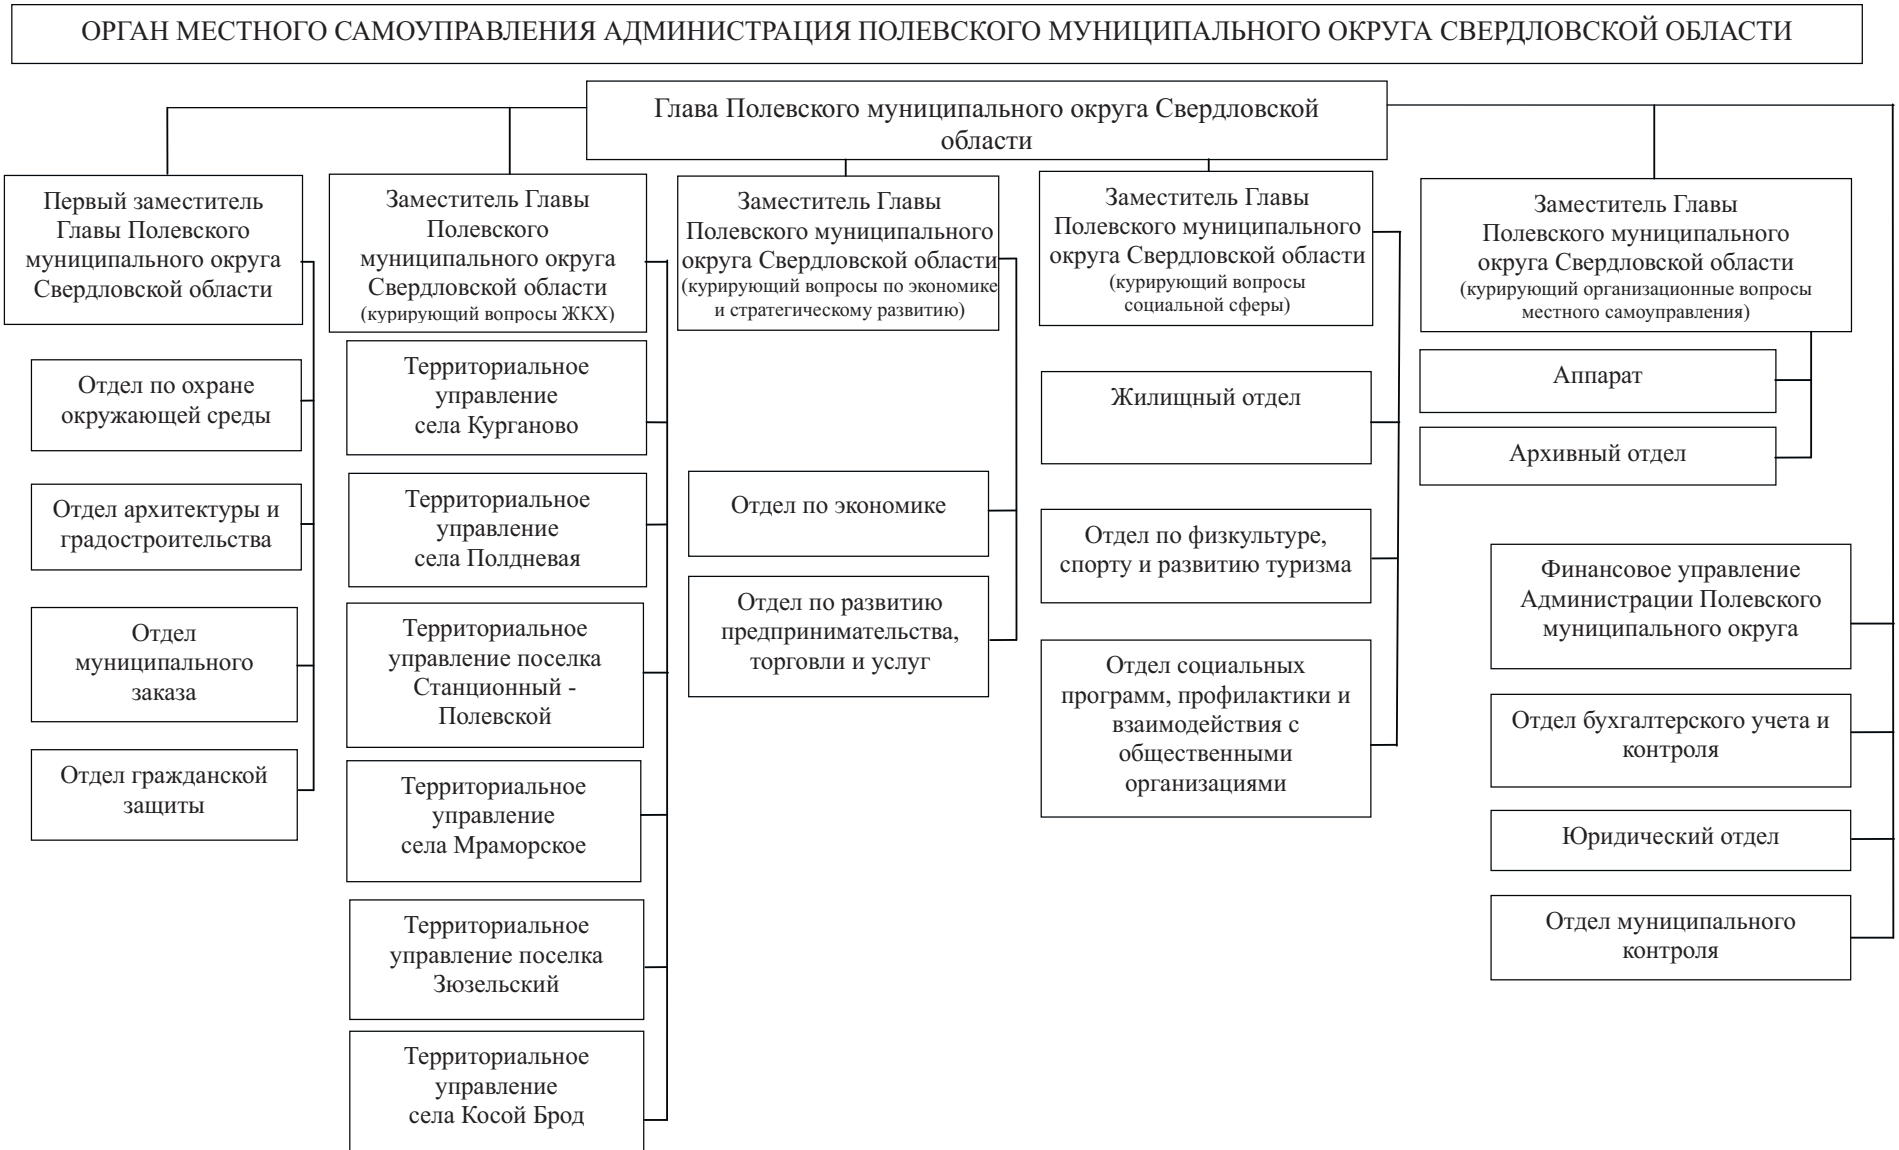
ОРГАН МЕСТНОГО САМОУПРАВЛЕНИЯ АДМИНИСТРАЦИЯ ПОЛЕВСКОГО МУНИЦИПАЛЬНОГО ОКРУГА СВЕРДЛОВСКОЙ ОБЛАСТИ

Глава Полевского муниципального округа Свердловской области

Первый заместитель Главы Полевского муниципального округа Свердловской области

Отдел по охране окружающей среды

Отдел архитектуры и градостроительства

Отдел муниципального заказа

Отдел гражданской защиты

Заместитель Главы Полевского муниципального округа Свердловской области (курирующий вопросы ЖКХ)

Территориальное управление села Курганово

Территориальное управление села Полдневая

Территориальное управление поселка Станционный - Полевской

Территориальное управление села Мраморское

Территориальное управление поселка Зюзельский

Территориальное управление села Косой Брод

Заместитель Главы Полевского муниципального округа Свердловской области (курирующий вопросы по экономике и стратегическому развитию)

Отдел по экономике

Отдел по развитию предпринимательства, торговли и услуг

Заместитель Главы Полевского муниципального округа Свердловской области (курирующий вопросы социальной сферы)

Жилищный отдел

Отдел по физкультуре, спорту и развитию туризма

Отдел социальных программ, профилактики и взаимодействия с общественными организациями

Заместитель Главы Полевского муниципального округа Свердловской области (курирующий организационные вопросы местного самоуправления)

Аппарат

Архивный отдел

Финансовое управление Администрации Полевского муниципального округа

Отдел бухгалтерского учета и контроля

Юридический отдел

Отдел муниципального контроля